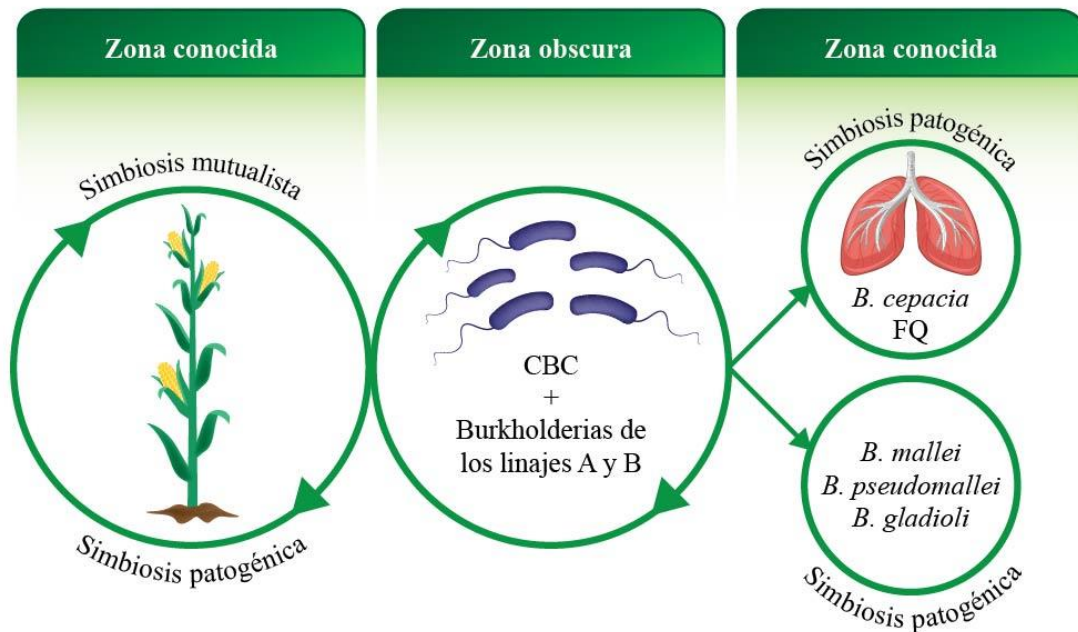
Zona conocida

Zona obscura

Zona conocida

Simbiosis mutualista

Simbiosis patogénica

CBC
+
Burkholderias de los linajes A y B

Simbiosis patogénica

*B. cepacia*
FQ

*B. mallei*
*B. pseudomallei*
*B. gladioli*

Simbiosis patogénica